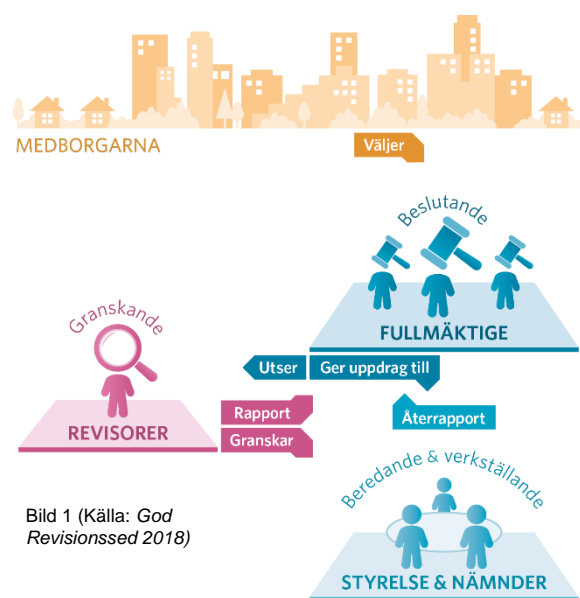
MEDBORGARNA

Väljer

Beslutande

FULLMÄKTIGE

Granskande

REVISORER

Utser

Ger uppdrag till

Rapport

Granskar

Återrapport

Beredande & verkställande

STYRELSE & NÄMNDER

Bild 1 (Källa: *God Revisionssed 2018)*